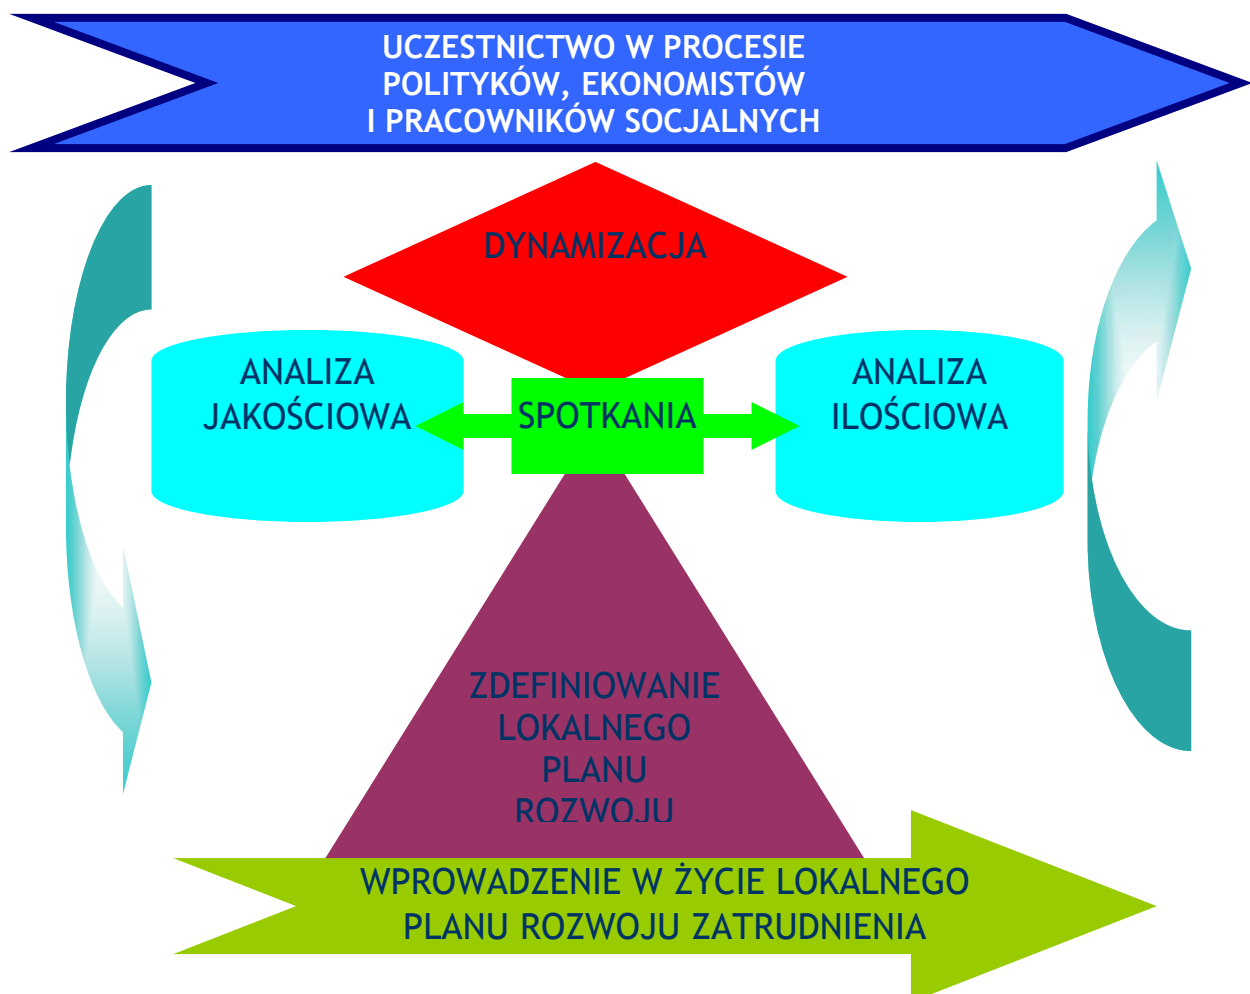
UCZESTNICTWO W PROCESIE POLITYKÓW, EKONOMISTÓW I PRACOWNIKÓW SOCJALNYCH

DYNAMIZACJA

ANALIZA JAKOŚCIOWA

SPOTKANIA

ANALIZA ILOŚCIOWA

ZDEFINIOWANIE LOKALNEGO PLANU ROZWOJU

WPROWADZENIE W ŻYCIE LOKALNEGO PLANU ROZWOJU ZATRUDNIENIA